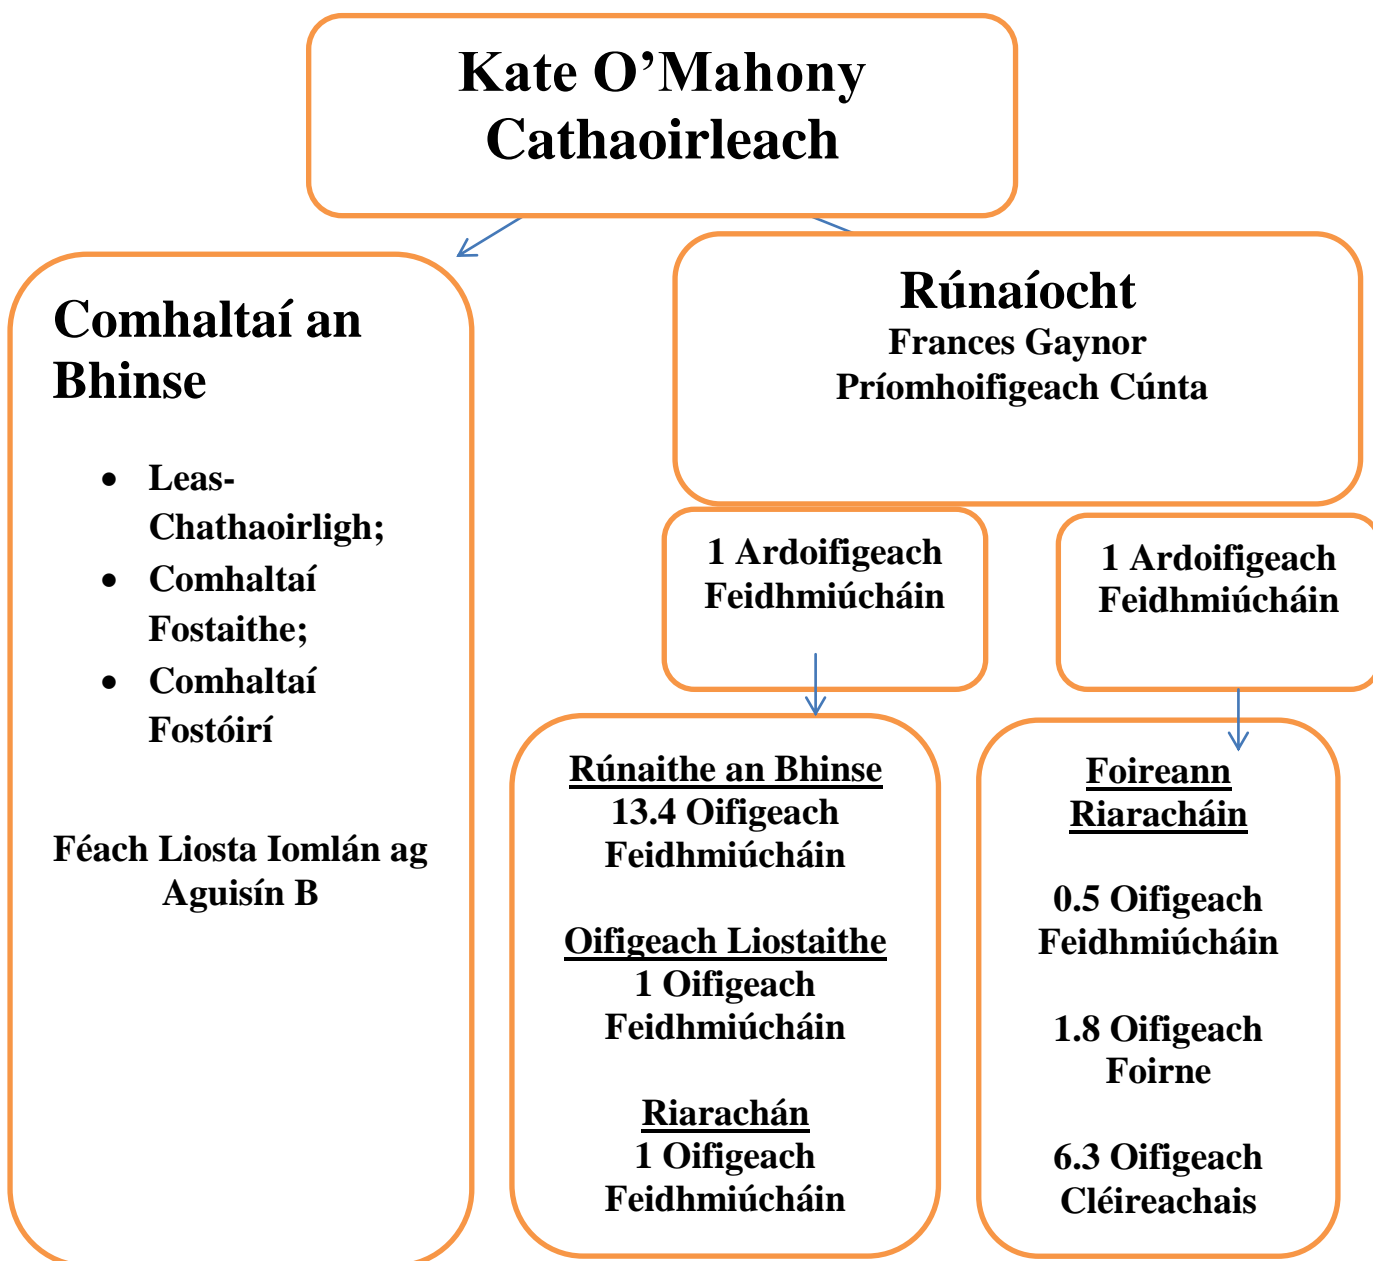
Kate O'Mahony
Cathaoirleach

Comhaltaí an Bhinse

- Leas-Chathaoirligh;
- Comhaltaí Fostaithe;
- Comhaltaí Fostóirí

Féach Liosta Iomlán ag Aguisín B

Rúnaíocht
Frances Gaynor
Príomhoifigeach Cúnta

1 Ardoifigeach Feidhmiúcháin

1 Ardoifigeach Feidhmiúcháin

Rúnaithe an Bhinse
13.4 Oifigeach Feidhmiúcháin

Oifigeach Liostaithe
1 Oifigeach Feidhmiúcháin

Riarachán
1 Oifigeach Feidhmiúcháin

Foireann Riaracháin

0.5 Oifigeach Feidhmiúcháin

1.8 Oifigeach Foirne

6.3 Oifigeach Cléireachais